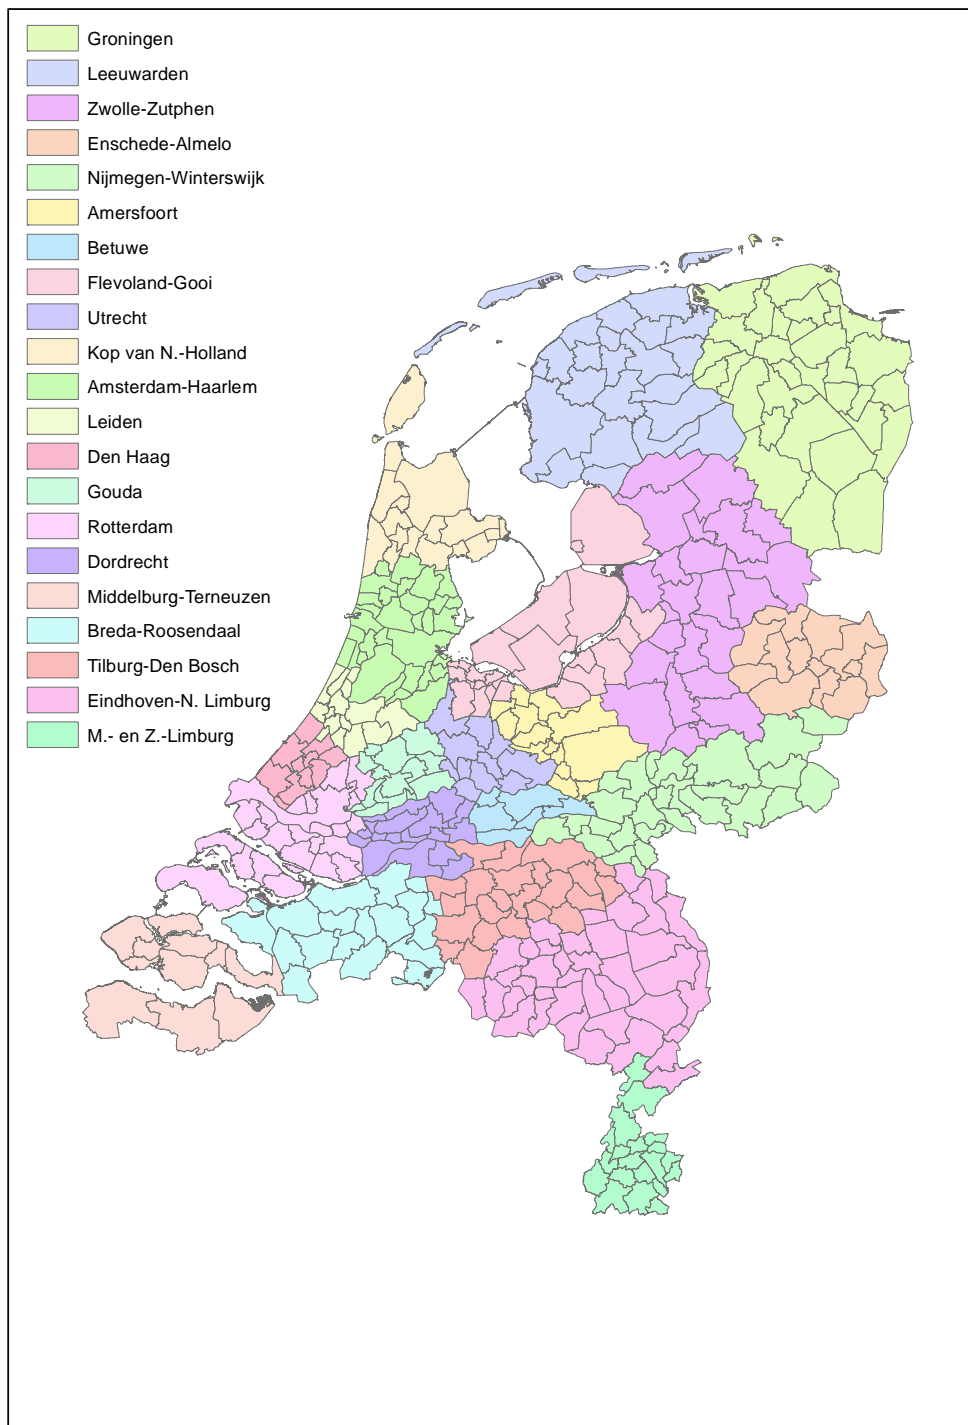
Groningen
Leeuwarden
Zwolle-Zutphen
Enschede-Almelo
Nijmegen-Winterswijk
Amersfoort
Betuwe
Flevoland-Gooi
Utrecht
Kop van N.-Holland
Amsterdam-Haarlem
Leiden
Den Haag
Gouda
Rotterdam
Dordrecht
Middelburg-Terneuzen
Breda-Roosendaal
Tilburg-Den Bosch
Eindhoven-N. Limburg
M.- en Z.-Limburg